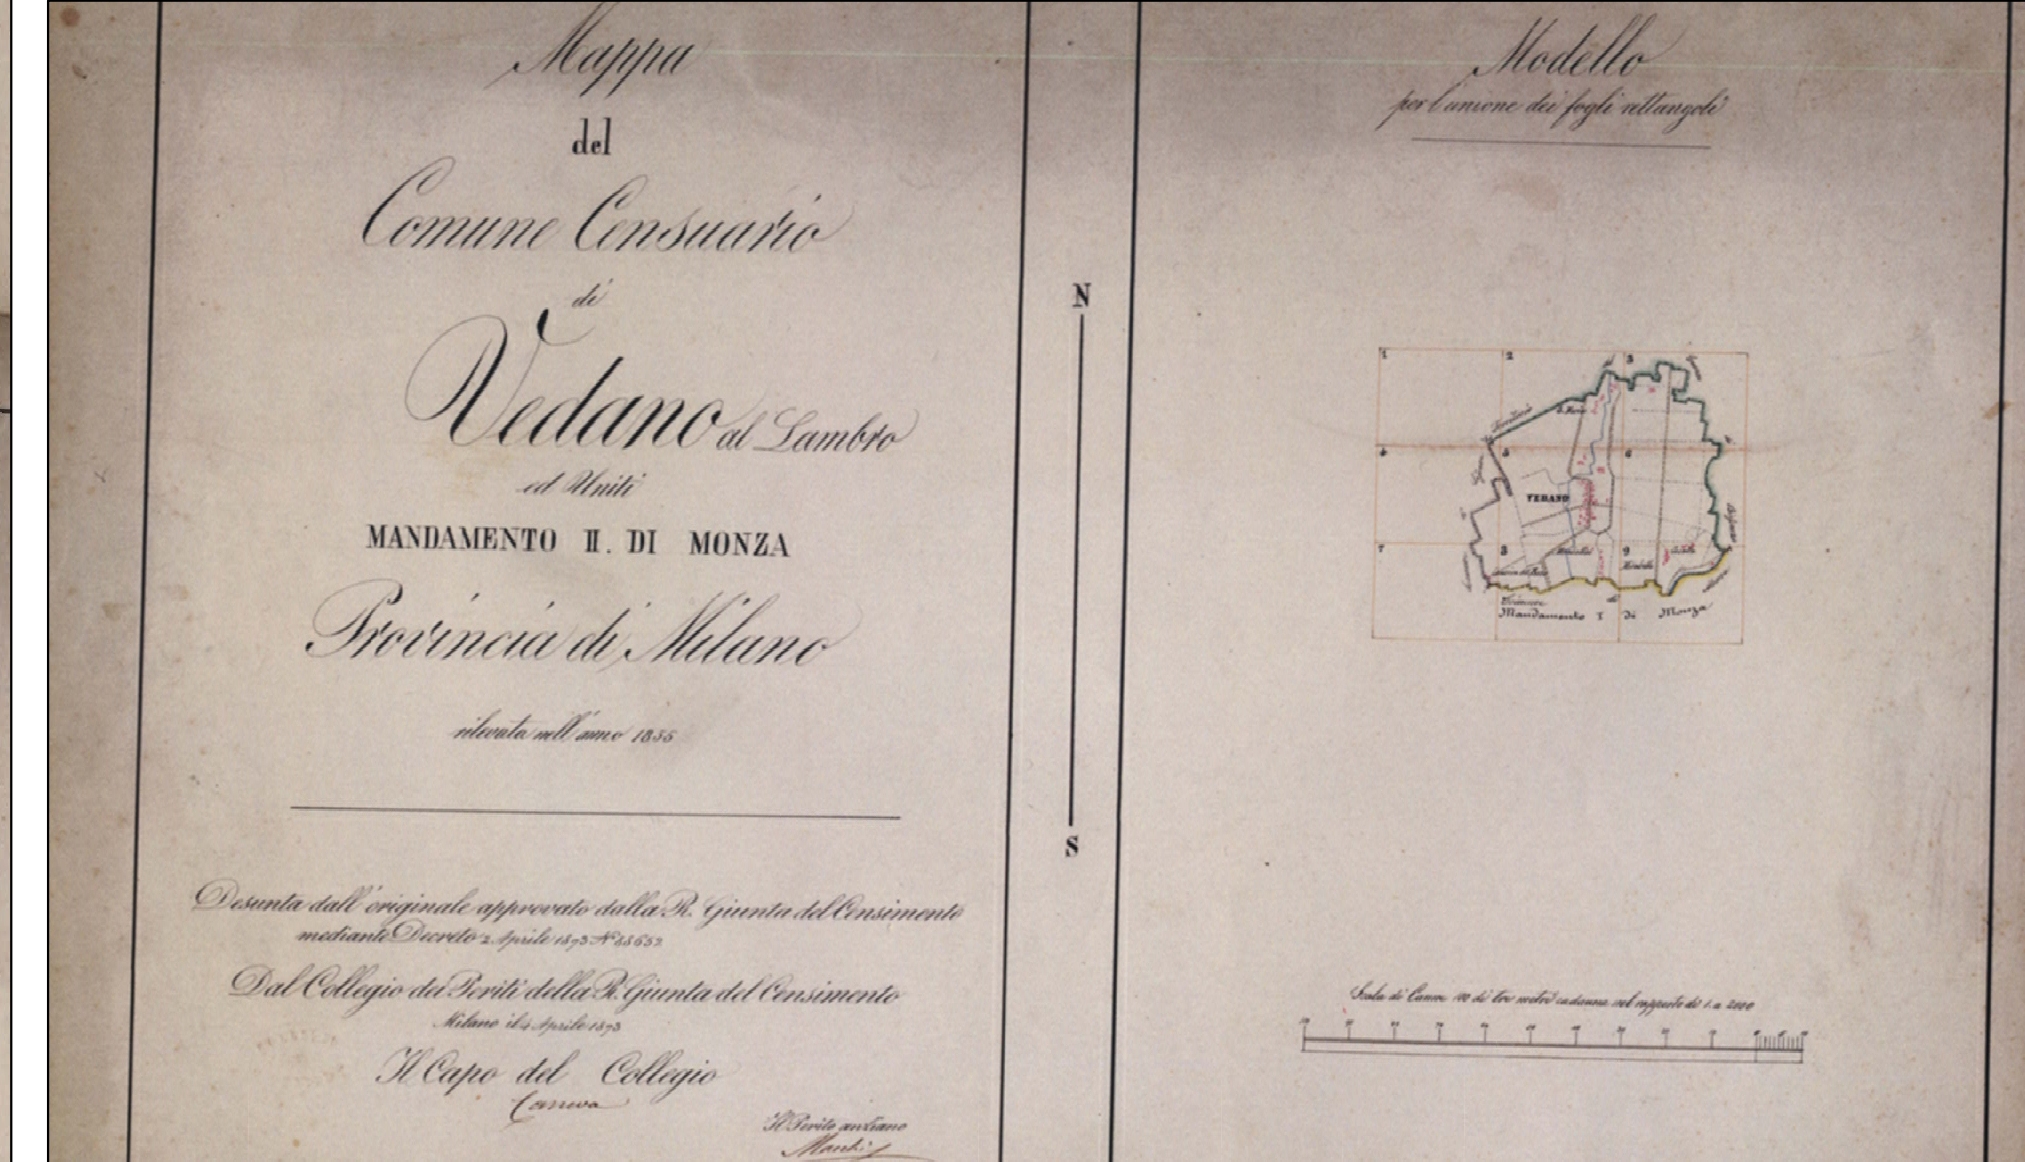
Mappa
del
Comune Censuario
di
Vedano al Lambro
ed Uniti
MANDAMENTO II. DI MONZA
Provincia di Milano

rilevata nell'anno 1855

Desunta dall'originale approvato dalla R. Giunta del Censimento mediante Decreto 2. Aprile 1873 N° 15652

Dal Collegio dei Periti della R. Giunta del Censimento
Milano il 4 Aprile 1873

Il Capo del Collegio
Canova

Il Perito anziano
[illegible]

N
S

Modello
per l'unione dei fogli rettangoli

1 2 3
4 5 6
7 8 9
VEDANO
Mandamento I di Monza

Scala di Canne 100 di tre metri caduna nel rapporto di 1 a 2000